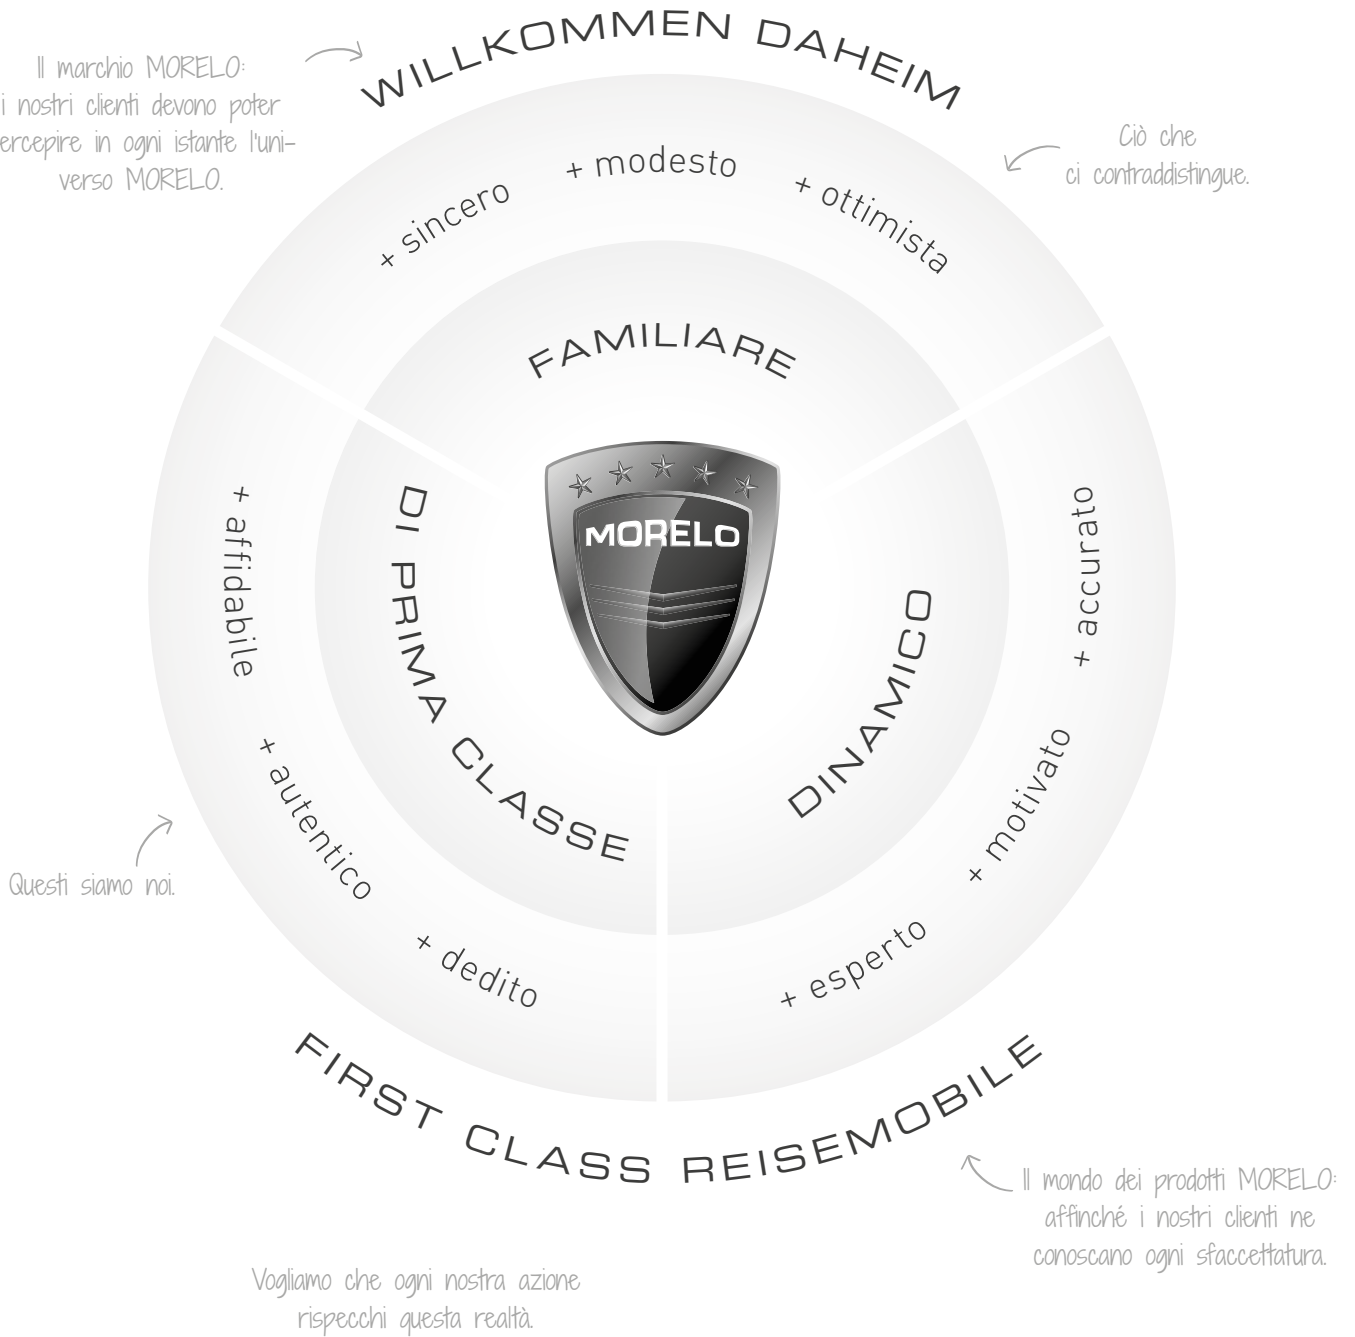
Il marchio MORELO: i nostri clienti devono poter ercepire in ogni istante l'universo MORELO.

WILLKOMMEN DAHEIM

Ciò che ci contraddistingue.

+ sincero
+ modesto
+ ottimista

FAMILIARE

MORELO

+ affidabile
+ autentico
+ dedito

DI PRIMA CLASSE

DINAMICO

+ accurato
+ motivato
+ esperto

Questi siamo noi.

FIRST CLASS REISEMOBILE

Il mondo dei prodotti MORELO: affinché i nostri clienti ne conoscano ogni sfaccettatura.

Vogliamo che ogni nostra azione rispecchi questa realtà.